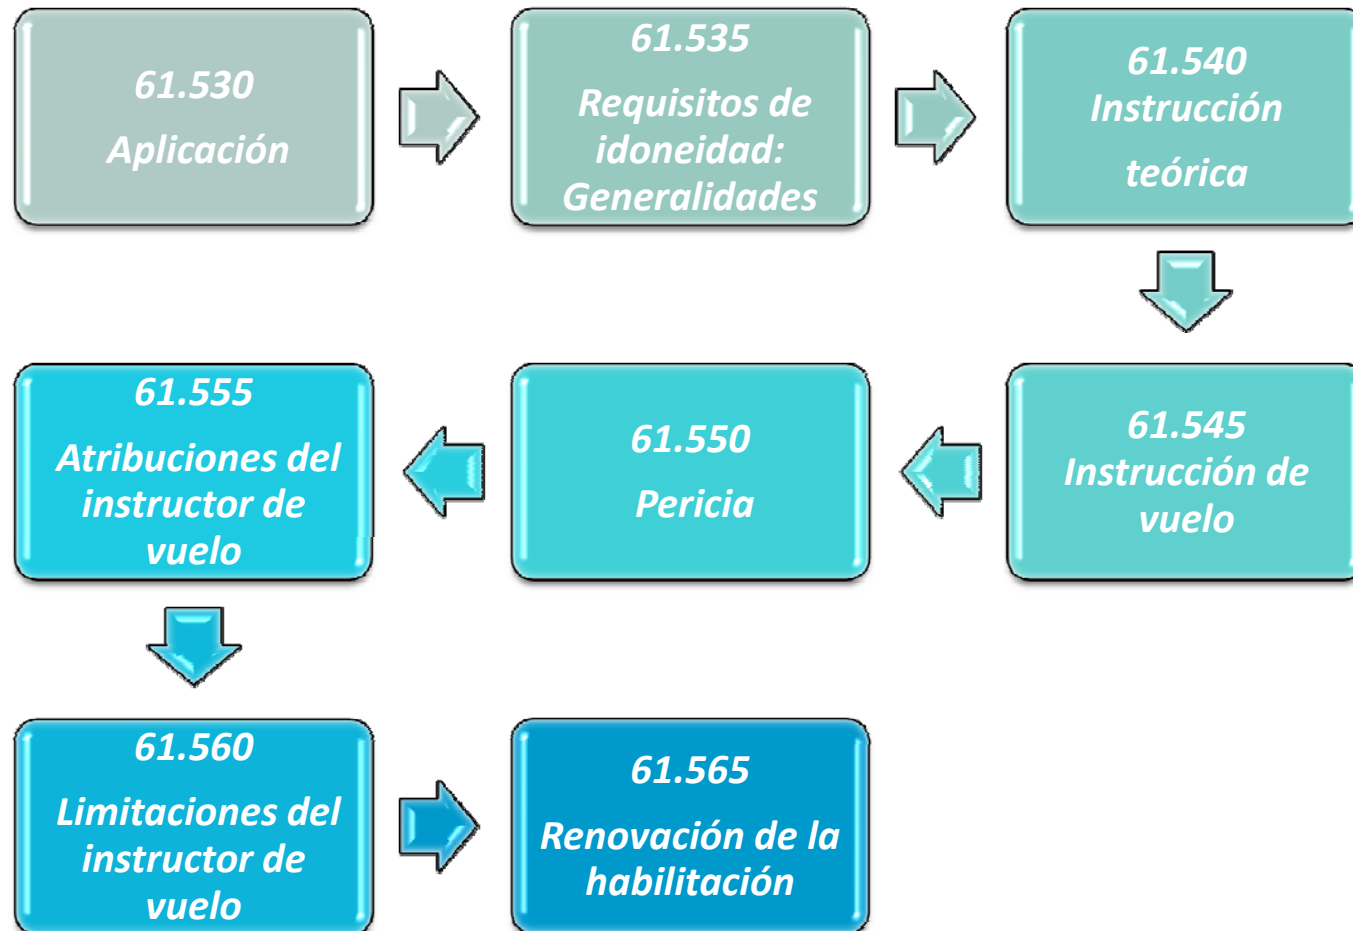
61.530
Aplicación

61.535
Requisitos de idoneidad: Generalidades

61.540
Instrucción teórica

61.545
Instrucción de vuelo

61.550
Pericia

61.555
Atribuciones del instructor de vuelo

61.560
Limitaciones del instructor de vuelo

61.565
Renovación de la habilitación